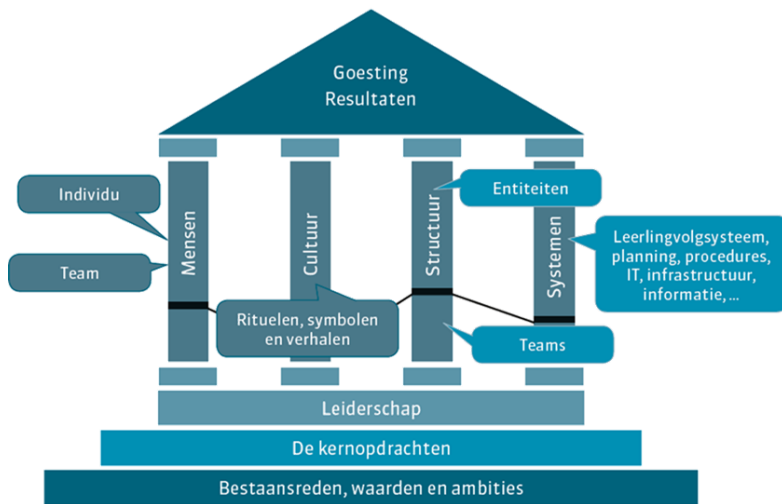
Goesting
Resultaten

Individu

Team

Mensen

Cultuur

Structuur

Systemen

Entiteiten

Leerlingvolgsysteem, planning, procedures, IT, infrastructuur, informatie, ...

Rituelen, symbolen en verhalen

Teams

Leiderschap

De kernopdrachten

Bestaansreden, waarden en ambities